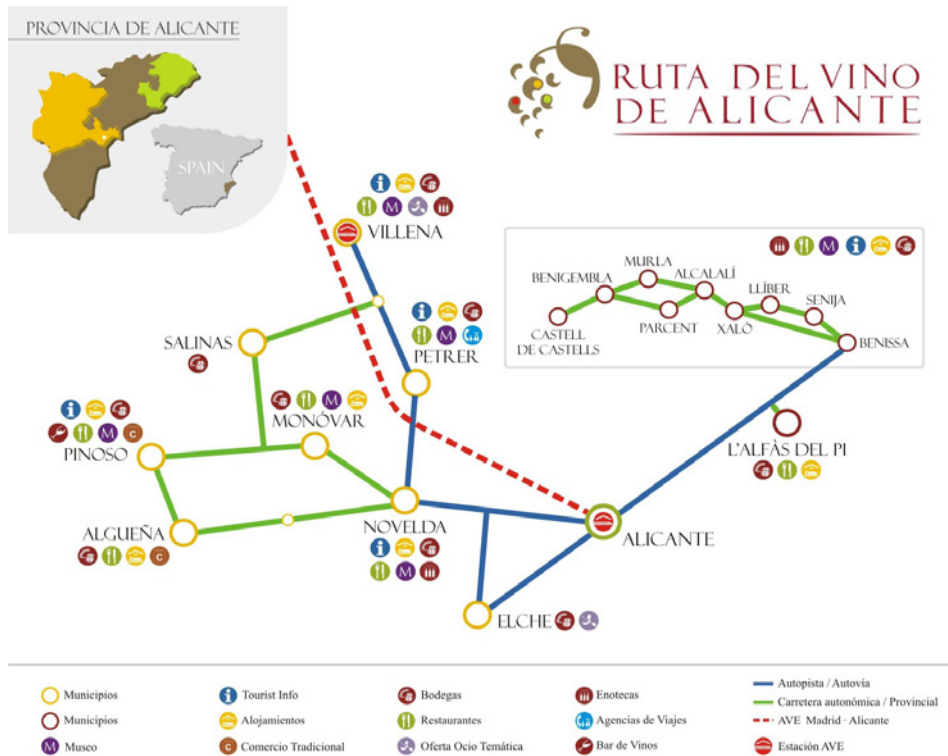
PROVINCIA DE ALICANTE

SPAIN

RUTA DEL VINO DE ALICANTE

VILLENA

SALINAS

PETRER

MONÓVAR

PINOSO

ALGUEÑA

NOVELDA

ALICANTE

ELCHE

L'ALFÀS DEL PI

BENIGEMBLA

MURLA

ALCALALÍ

LLÍBER

SENIJA

CASTELL DE CASTELLS

PARCENT

XALÓ

BENISSA

M

C

Municipios

Municipios

Museo

Tourist Info

Alojamientos

Comercio Tradicional

Bodegas

Restaurantes

Oferta Ocio Temática

Enotecas

Agencias de Viajes

Bar de Vinos

Autopista / Autovía

Carretera autonómica / Provincial

AVE Madrid - Alicante

Estación AVE